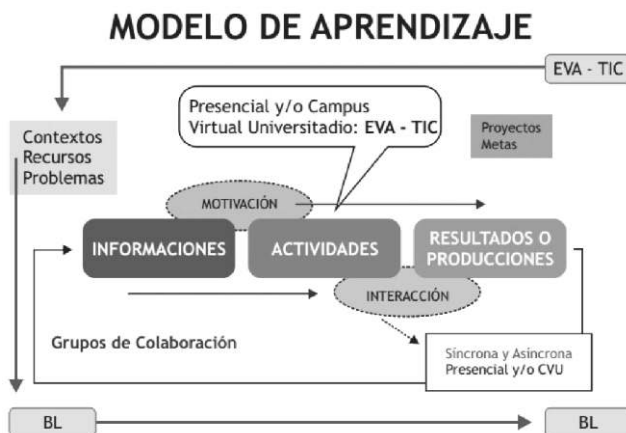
MODELO DE APRENDIZAJE

EVA - TIC

Presencial y/o Campus Virtual Universitadio: EVA - TIC

Contextos
Recursos
Problemas

Proyectos
Metas

MOTIVACIÓN

INFORMACIONES

ACTIVIDADES

RESULTADOS O PRODUCCIONES

INTERACCIÓN

Grupos de Colaboración

Síncrona y Asíncrona
Presencial y/o CVU

BL

BL